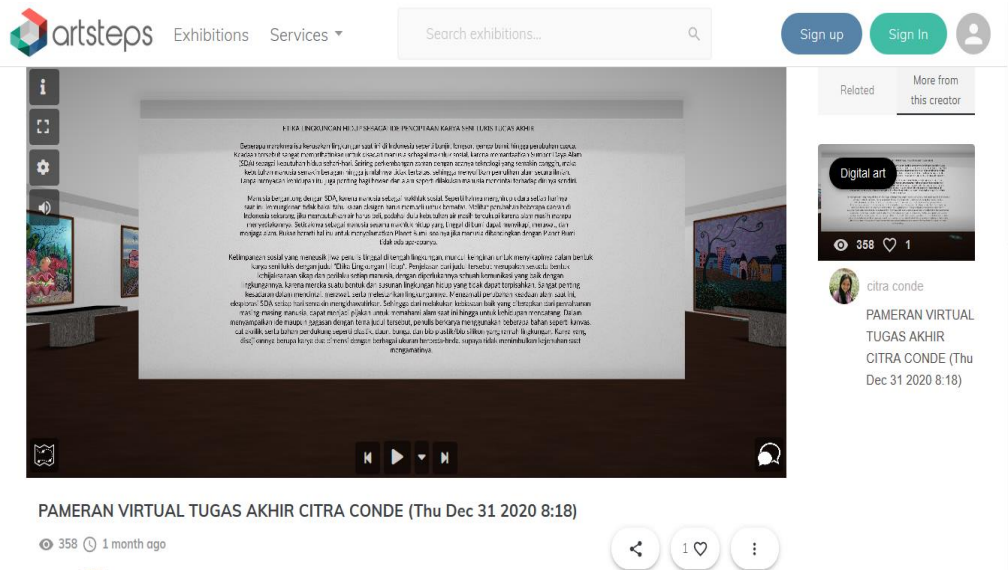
artsteps Exhibitions Services

Search exhibitions...

Sign up Sign In

Related More from this creator

ETIKA LINGKUNGAN HIDUP SEBAGAI IDE PENCIPTAAN KARYA SENI LUKIS TUGAS AKHIR

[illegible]

Digital art

358 1

citra conde

PAMERAN VIRTUAL TUGAS AKHIR CITRA CONDE (Thu Dec 31 2020 8:18)

PAMERAN VIRTUAL TUGAS AKHIR CITRA CONDE (Thu Dec 31 2020 8:18)

358 1 month ago

1